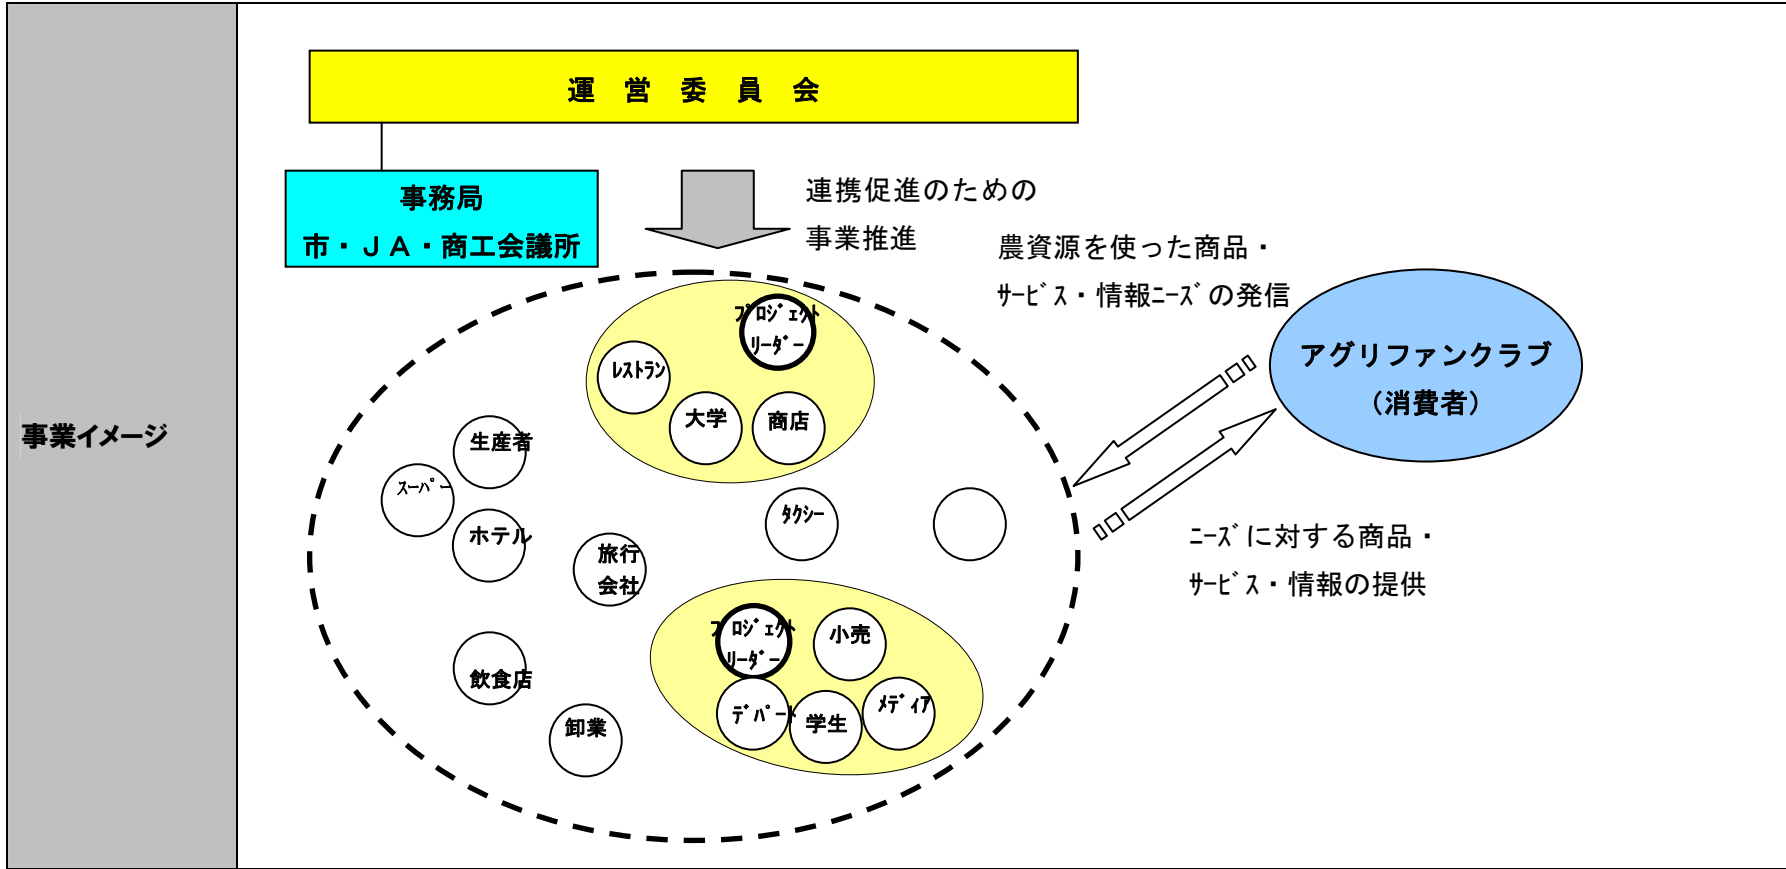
事業イメージ

運 営 委 員 会

事務局
市・ＪＡ・商工会議所

連携促進のための
事業推進

農資源を使った商品・
ｻｰﾋﾞｽ・情報ﾆｰｽﾞの発信

アグリファンクラブ
（消費者）

ﾆｰｽﾞに対する商品・
ｻｰﾋﾞｽ・情報の提供

ﾌﾟﾛｼﾞｪｸﾄ
ﾘｰﾀﾞｰ

ﾚｽﾄﾗﾝ

大学

商店

生産者

ｽｰﾊﾟｰ

ホテル

旅行
会社

ﾀｸｼｰ

ﾌﾟﾛｼﾞｪｸﾄ
ﾘｰﾀﾞｰ

小売

飲食店

ﾃﾞﾊﾟｰﾄ

学生

ﾒﾃﾞｨｱ

卸業